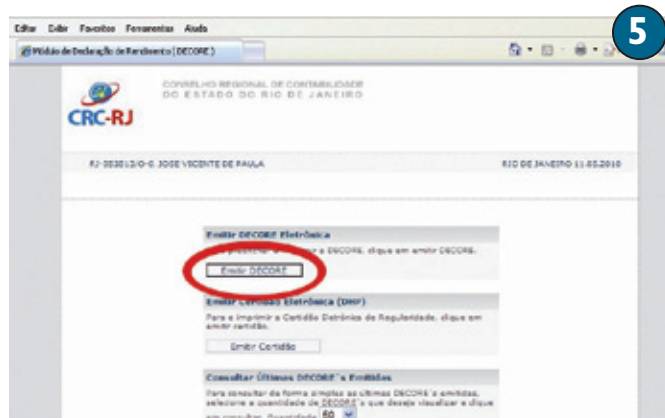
Editar Exibir Favoritos Ferramentas Ajuda

Módulo de Declaração de Rendimento (DECORE)

5

CRC-RJ

CONSELHO REGIONAL DE CONTABILIDADE
DO ESTADO DO RIO DE JANEIRO

RJ-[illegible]/O-0 JOSE VICENTE DE PAULA

RIO DE JANEIRO 11.05.2010

Emitir DECORE Eletrônica

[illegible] a DECORE, clique em emitir DECORE.

Emitir DECORE

Emitir Certidão Eletrônica (DHP)

Para e imprimir a Certidão Eletrônica de Regularidade, clique em emitir certidão.

Emitir Certidão

Consultar Últimas DECORE's Emitidas

Para consultar de forma simples as últimas DECORE's emitidas, selecione a quantidade de DECORE's que deseja visualizar e clique em consultar. Quantidade 60